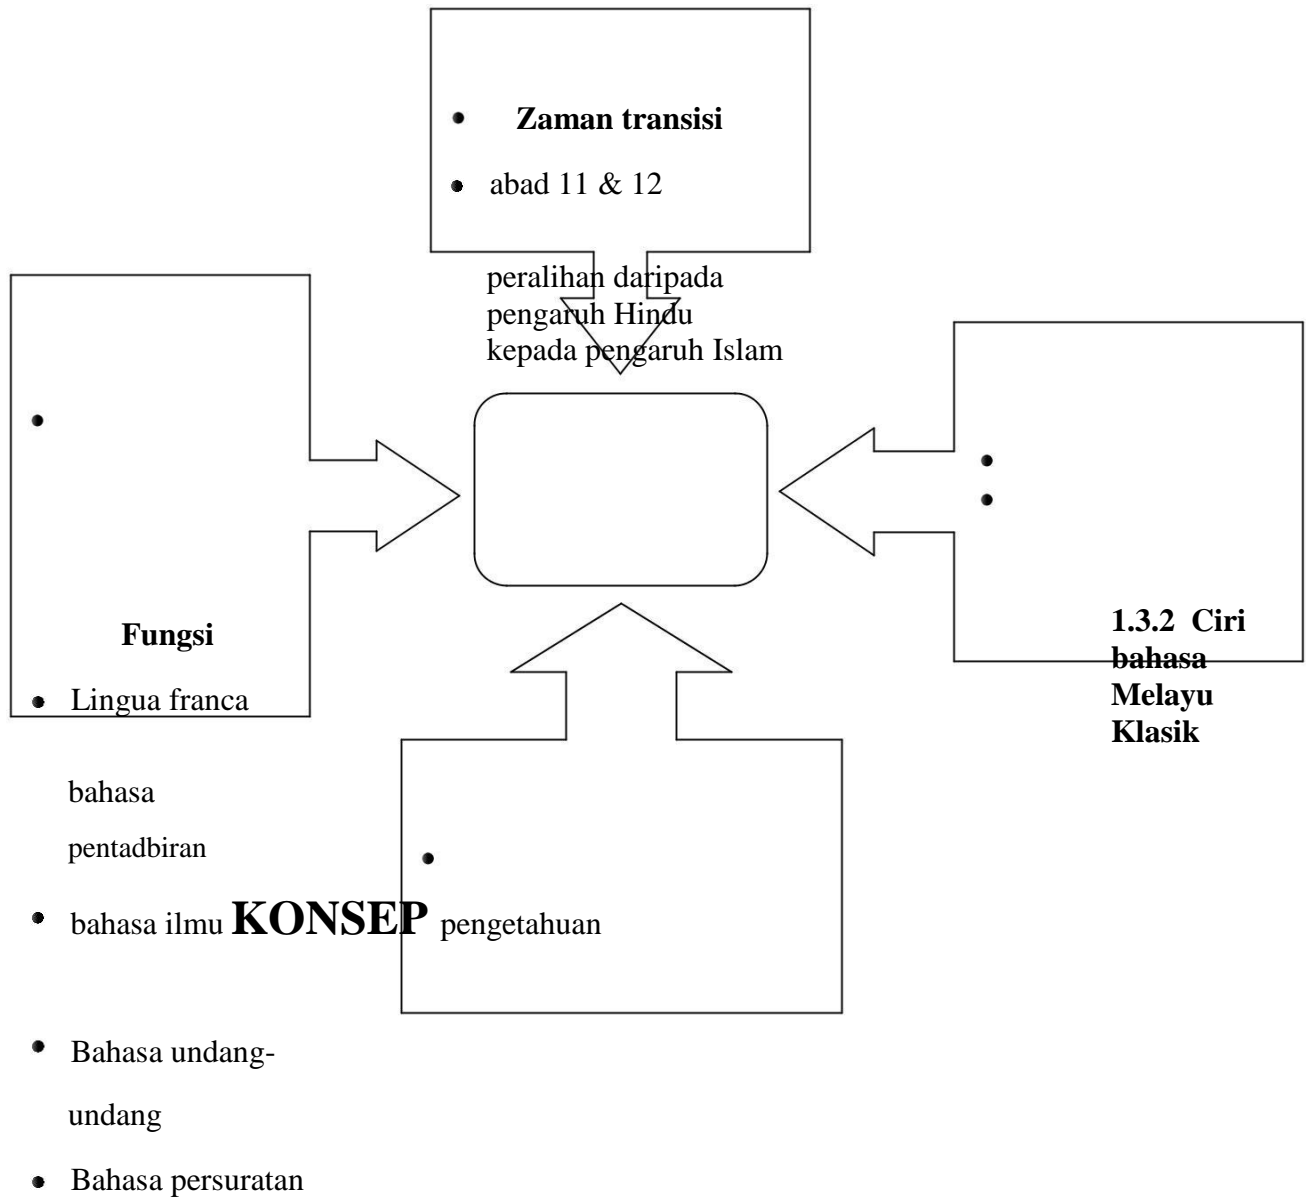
- **Zaman transisi**
- abad 11 & 12

peralihan daripada pengaruh Hindu kepada pengaruh Islam

**Fungsi**

- Lingua franca

bahasa pentadbiran

- bahasa ilmu **KONSEP** pengetahuan
- Bahasa undang-undang
- Bahasa persuratan

**1.3.2 Ciri bahasa Melayu Klasik**